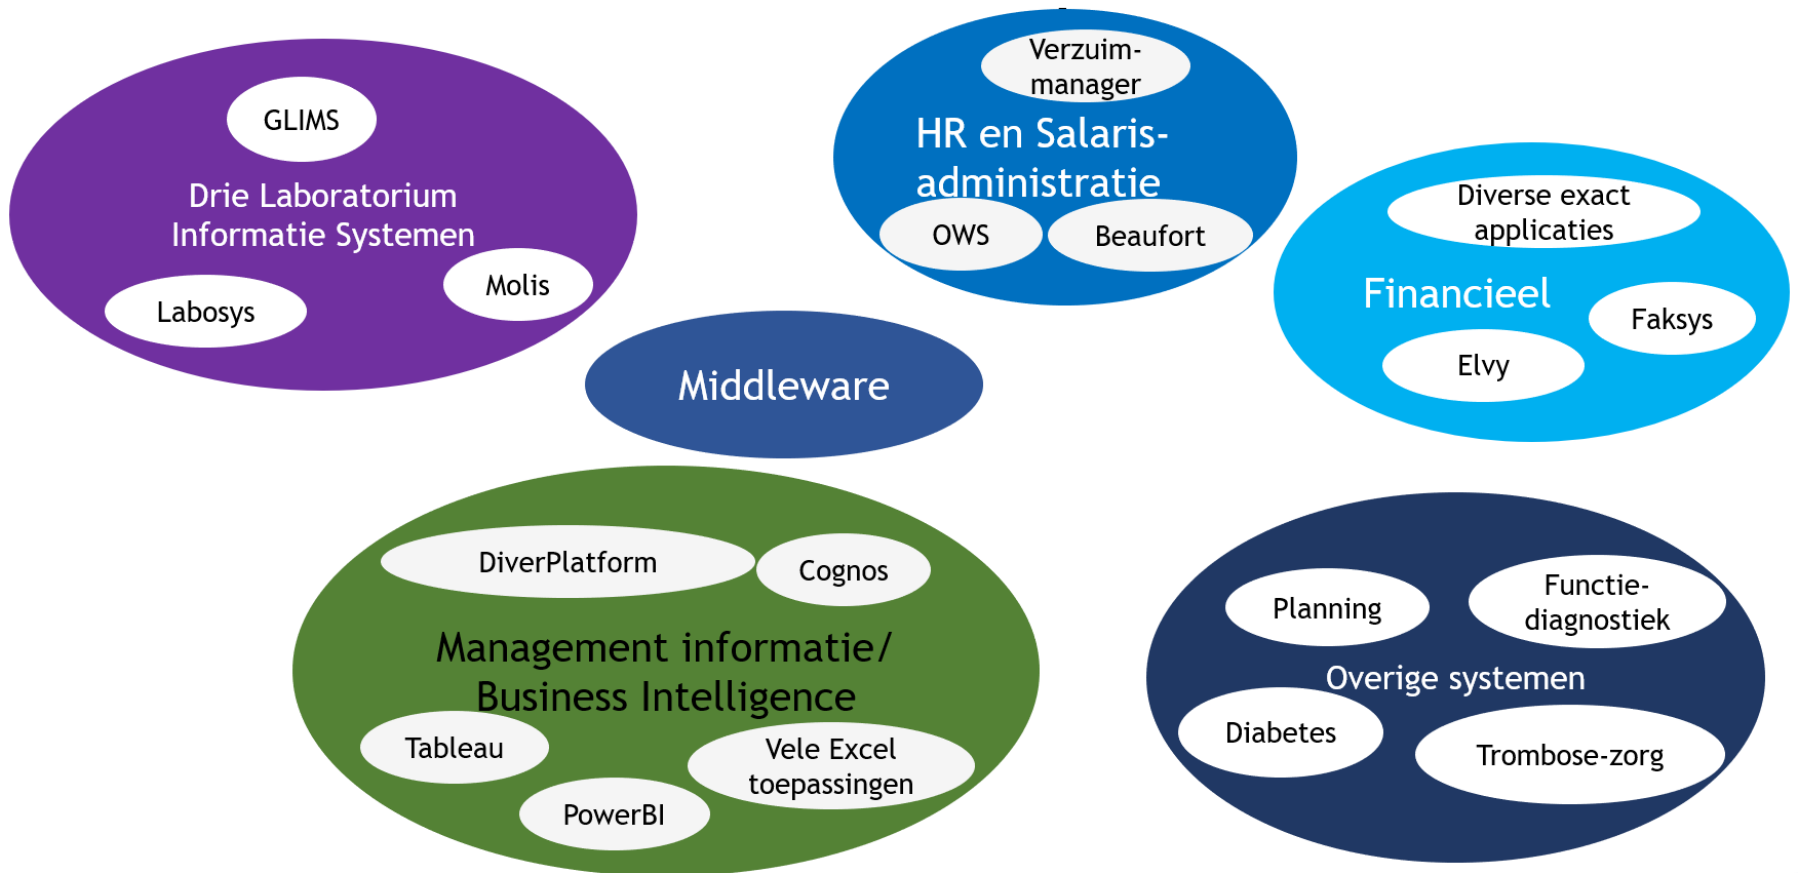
GLIMS

Drie Laboratorium Informatie Systemen

Molis

Labosys

Verzuim-manager

HR en Salaris-administratie

OWS

Beaufort

Diverse exact applicaties

Financieel

Faksys

Elvy

Middleware

DiverPlatform

Cognos

Management informatie/ Business Intelligence

Tableau

Vele Excel toepassingen

PowerBI

Planning

Functie-diagnostiek

Overige systemen

Diabetes

Trombose-zorg